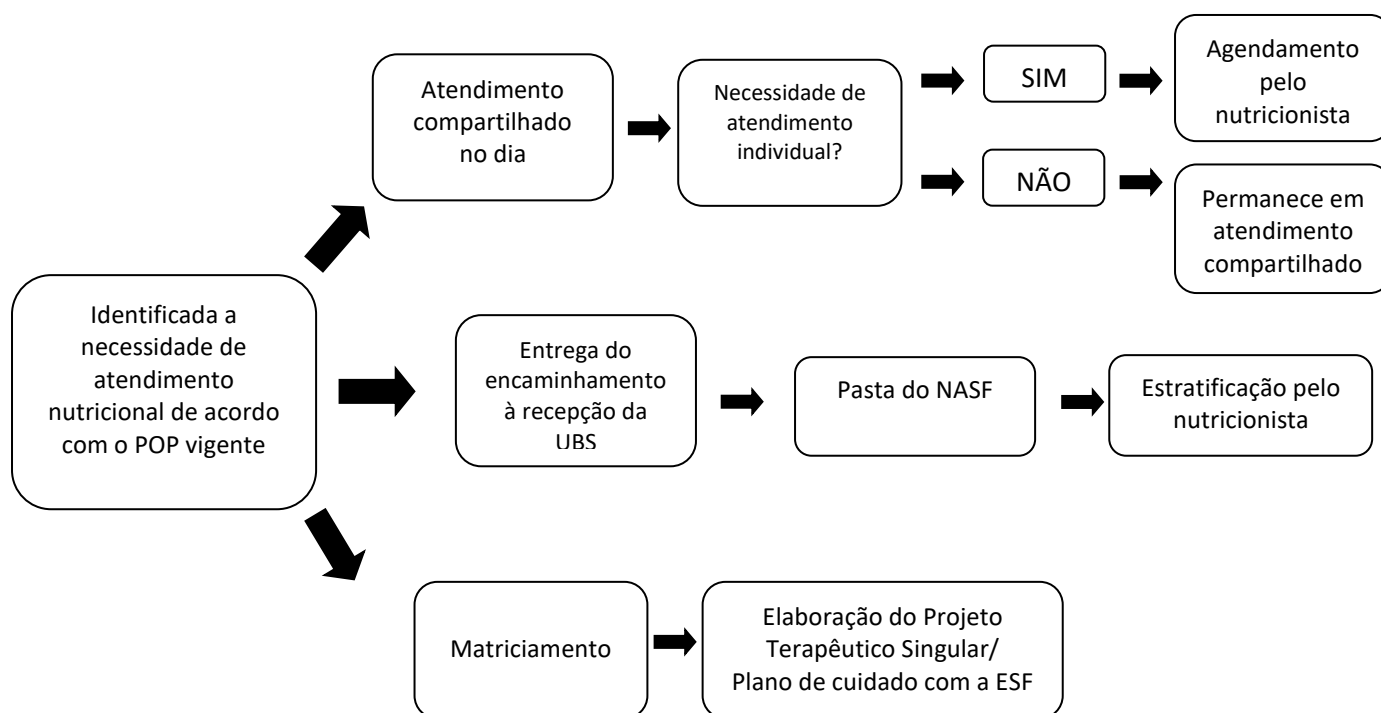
Identificada a necessidade de atendimento nutricional de acordo com o POP vigente

Atendimento compartilhado no dia

Necessidade de atendimento individual?

SIM

Agendamento pelo nutricionista

NÃO

Permanece em atendimento compartilhado

Entrega do encaminhamento à recepção da UBS

Pasta do NASF

Estratificação pelo nutricionista

Matriciamento

Elaboração do Projeto Terapêutico Singular/ Plano de cuidado com a ESF